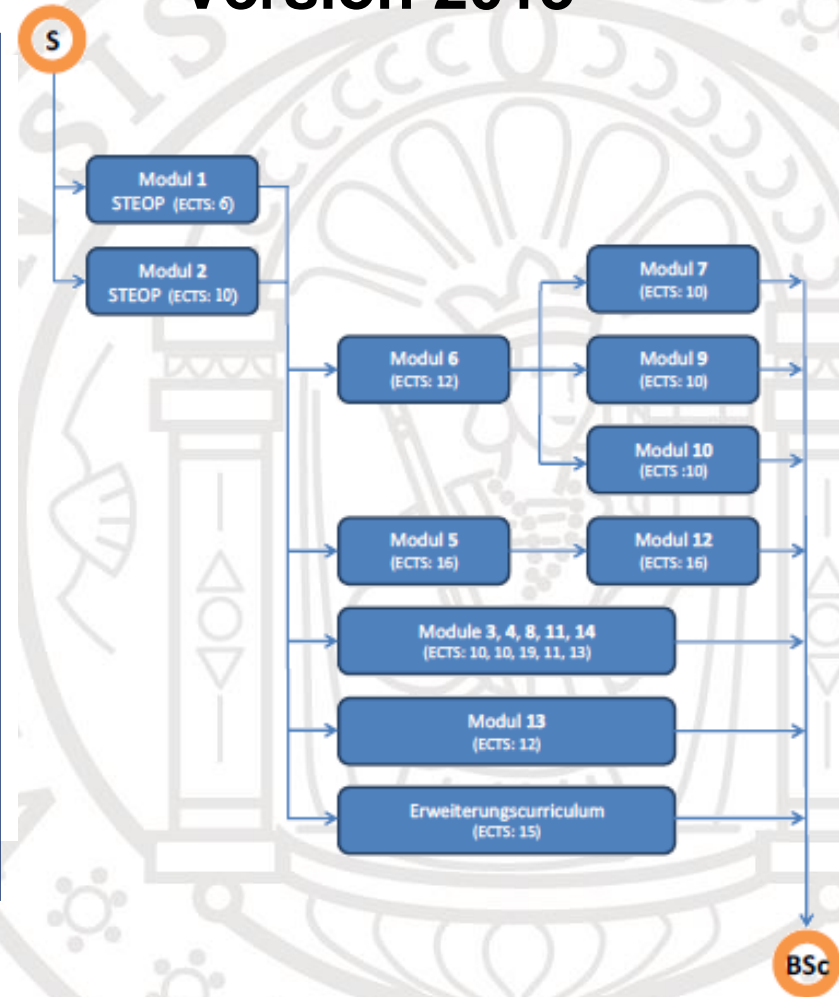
Version 2016 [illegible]

S

Modul 1
STEOP (ECTS: 6)

Modul 2
STEOP (ECTS: 10)

Modul 6
(ECTS: 12)

Modul 7
(ECTS: 10)

Modul 9
(ECTS: 10)

Modul 10
(ECTS :10)

Modul 5
(ECTS: 16)

Modul 12
(ECTS: 16)

Module 3, 4, 8, 11, 14
(ECTS: 10, 10, 19, 11, 13)

Modul 13
(ECTS: 12)

Erweiterungscurriculum
(ECTS: 15)

BSc